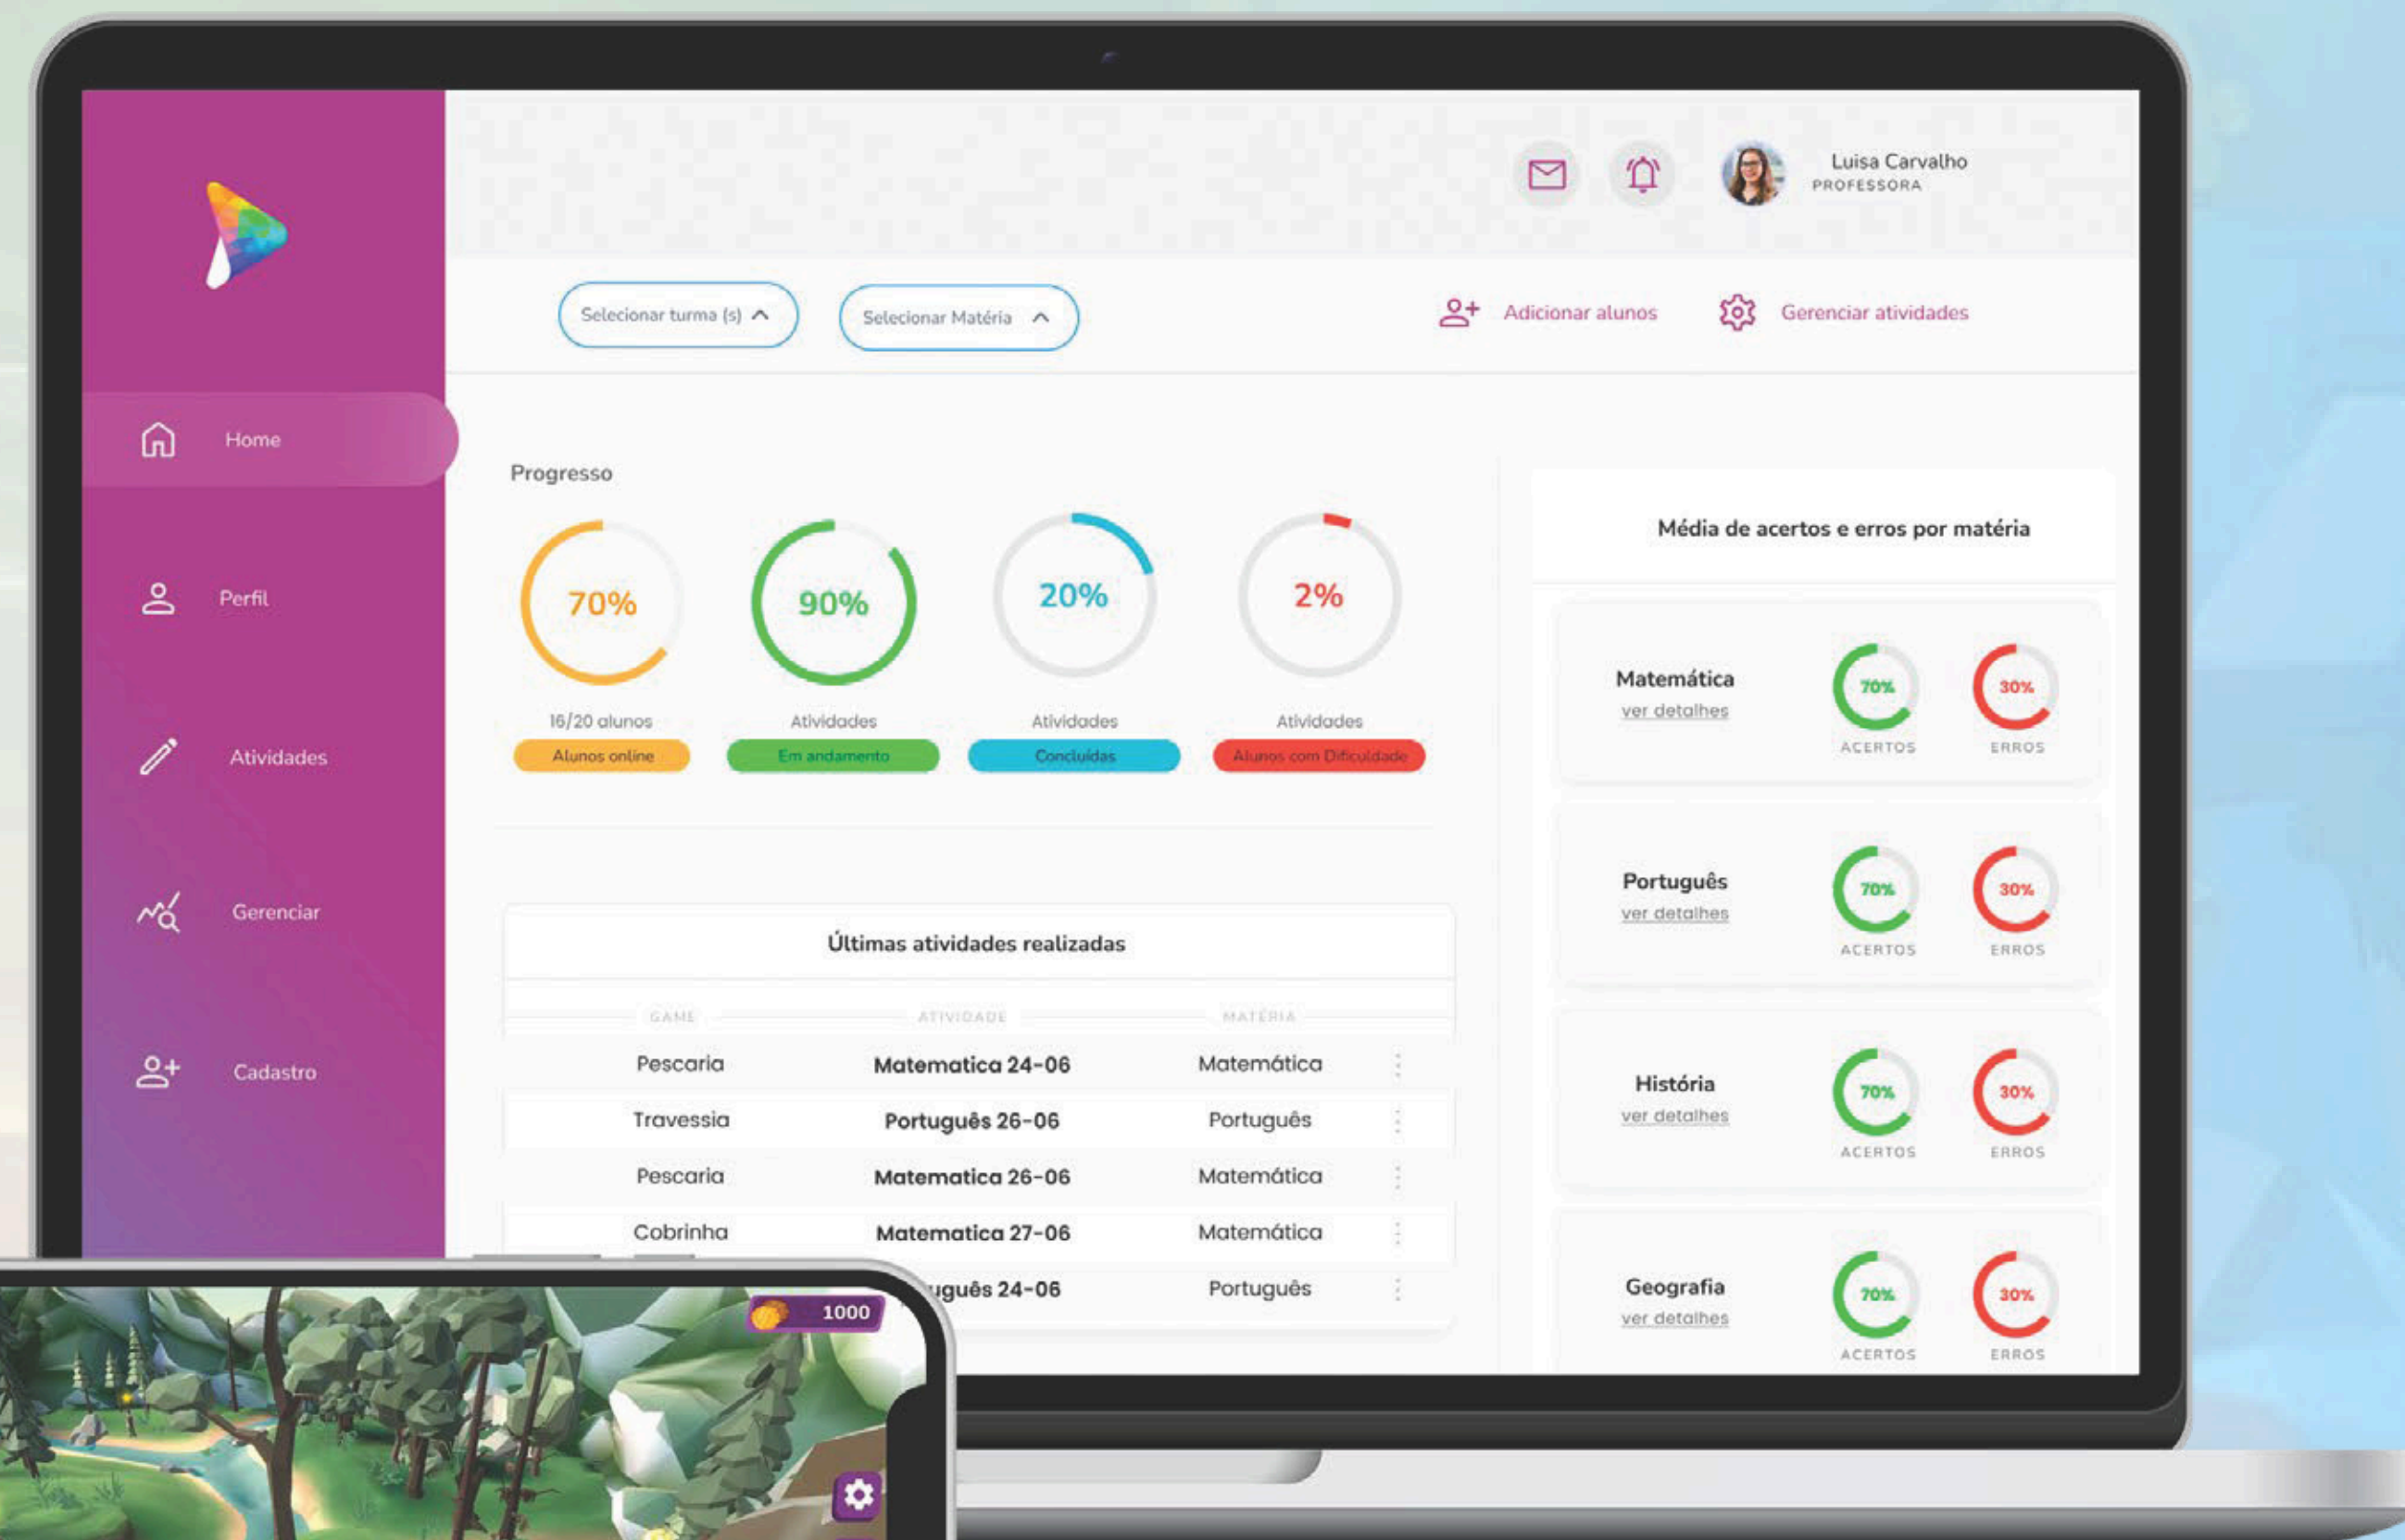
Luisa Carvalho
PROFESSORA

Home

Perfil

Atividades

Gerenciar

Cadastro

Selecionar turma (s)

Selecionar Matéria

Adicionar alunos

Gerenciar atividades

Progresso

70%
16/20 alunos
Alunos online

90%
Atividades
Em andamento

20%
Atividades
Concluídas

2%
Atividades
Alunos com Dificuldade

Últimas atividades realizadas

| GAME | ATIVIDADE | MATÉRIA |
|---|---|---|
| Pescaria | Matematica 24-06 | Matemática |
| Travessia | Português 26-06 | Português |
| Pescaria | Matematica 26-06 | Matemática |
| Cobrinha | Matematica 27-06 | Matemática |
| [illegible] | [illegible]uguês 24-06 | Português |

Média de acertos e erros por matéria

Matemática
ver detalhes
70%
ACERTOS
30%
ERROS

Português
ver detalhes
70%
ACERTOS
30%
ERROS

História
ver detalhes
70%
ACERTOS
30%
ERROS

Geografia
ver detalhes
70%
ACERTOS
30%
ERROS

1000